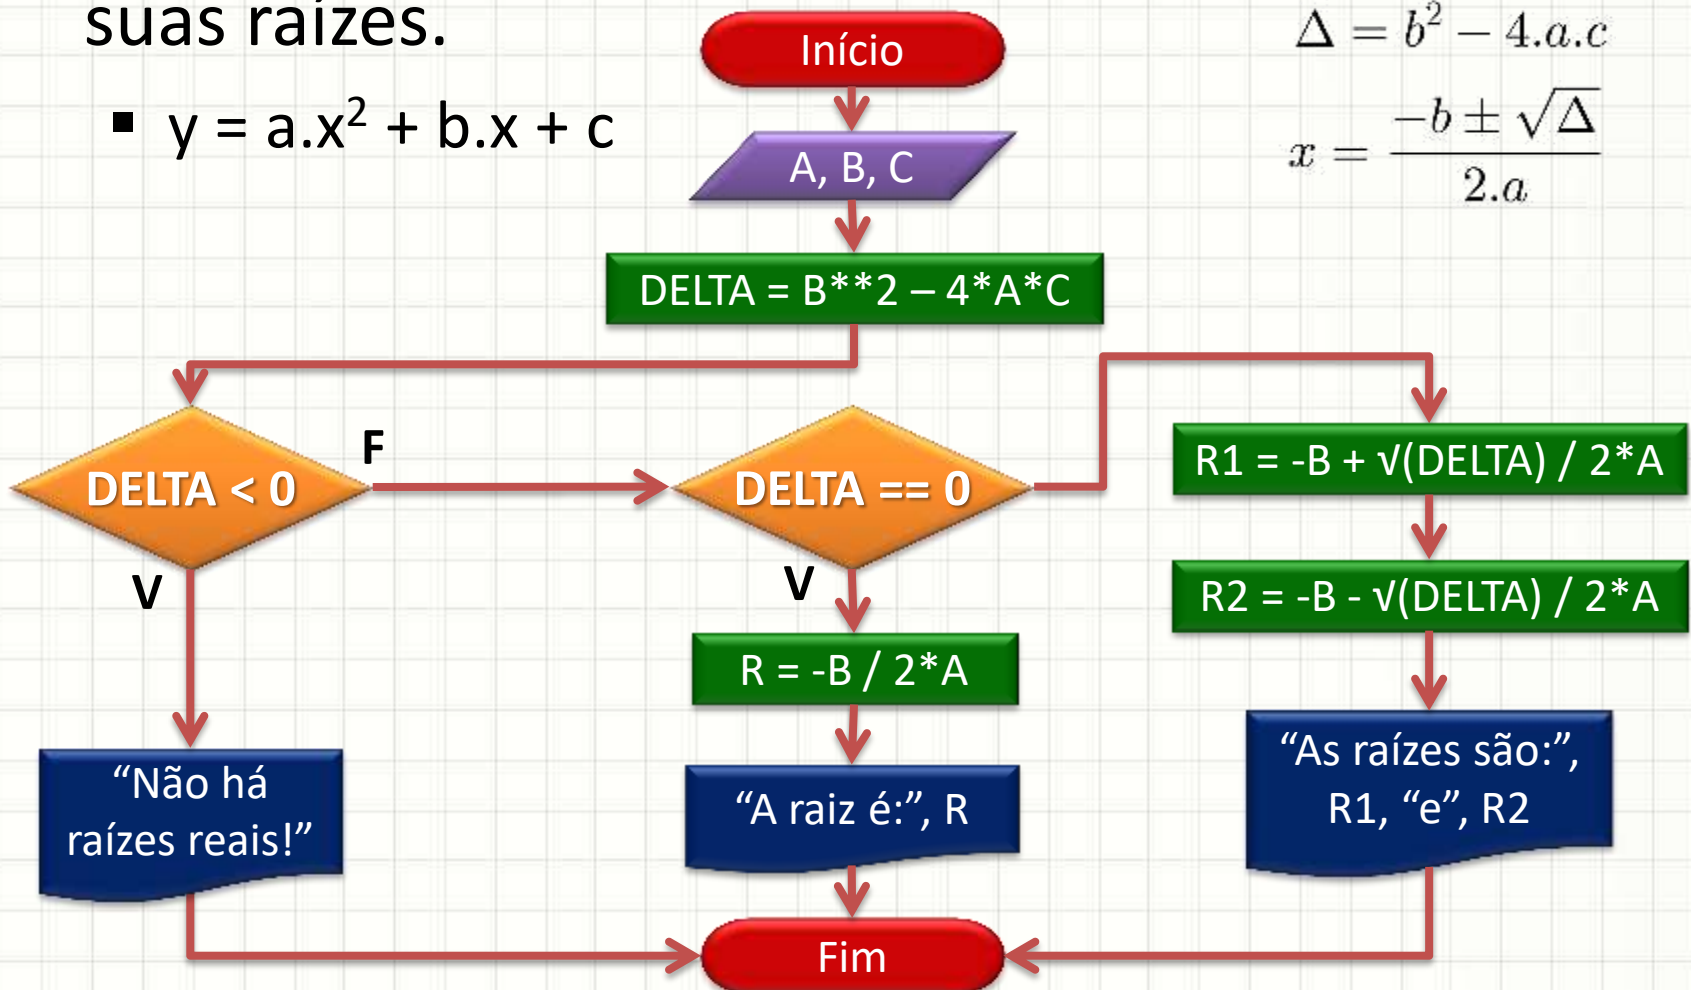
suas raízes.

- $y = a.x^2 + b.x + c$

$\Delta = b^2 - 4.a.c$

$x = \frac{-b \pm \sqrt{\Delta}}{2.a}$

Início

A, B, C

DELTA = B**2 – 4*A*C

DELTA < 0

F

V

DELTA == 0

V

R1 = -B + √(DELTA) / 2*A

R2 = -B - √(DELTA) / 2*A

R = -B / 2*A

“Não há raízes reais!”

“A raiz é:”, R

“As raízes são:”, R1, “e”, R2

Fim